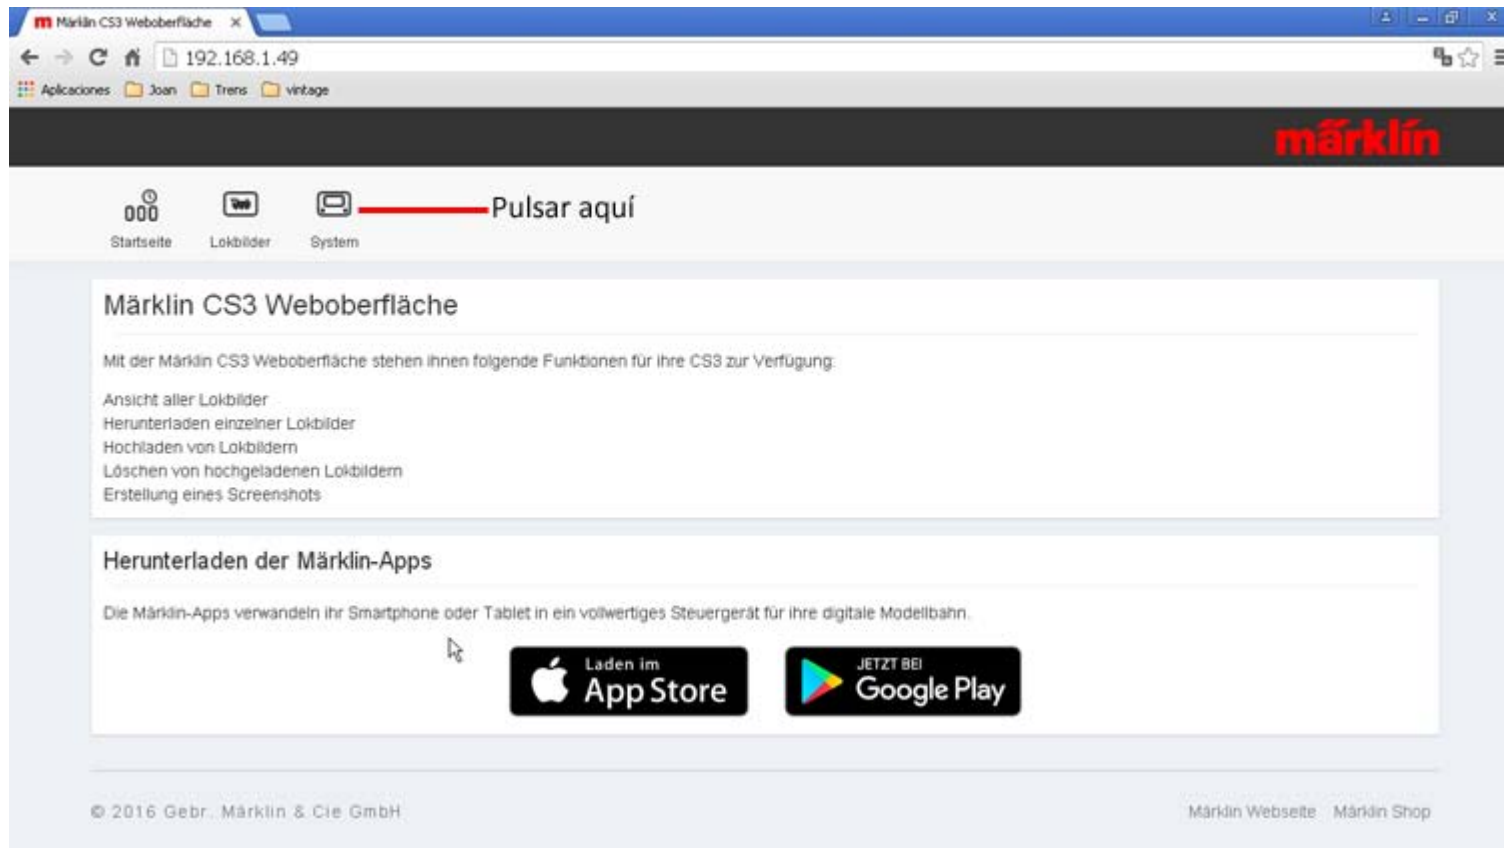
m Märklin CS3 Weboberfläche ×

192.168.1.49

Aplicaciones Joan Trens vintage

märklin

Startseite Lokbilder System Pulsar aquí

Märklin CS3 Weboberfläche

Mit der Märklin CS3 Weboberfläche stehen Ihnen folgende Funktionen für Ihre CS3 zur Verfügung:

Ansicht aller Lokbilder
Herunterladen einzelner Lokbilder
Hochladen von Lokbildern
Löschen von hochgeladenen Lokbildern
Erstellung eines Screenshots

Herunterladen der Märklin-Apps

Die Märklin-Apps verwandeln Ihr Smartphone oder Tablet in ein vollwertiges Steuergerät für Ihre digitale Modellbahn.

Laden im App Store

JETZT BEI Google Play

© 2016 Gebr. Märklin & Cie GmbH

Märklin Webseite Märklin Shop